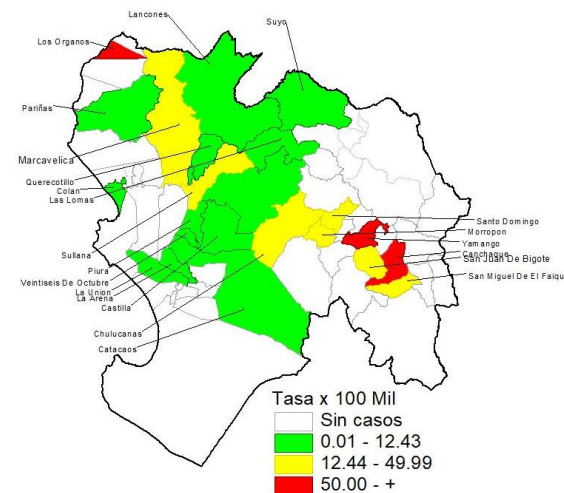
Lancones
Suyo
Los Organos
Pariñas
Marcavelica
Querecotillo
Colan
Las Lomas
Sullana
Piura
Veintiseis De Octubre
La Union
La Arena
Castilla
Chulucanas
Catacaos
Santo Domingo
Morropon
Yamango
Canchaque
San Juan De Bigote
San Miguel De El Faiqu

Tasa x 100 Mil
Sin casos
0.01 - 12.43
12.44 - 49.99
50.00 - +